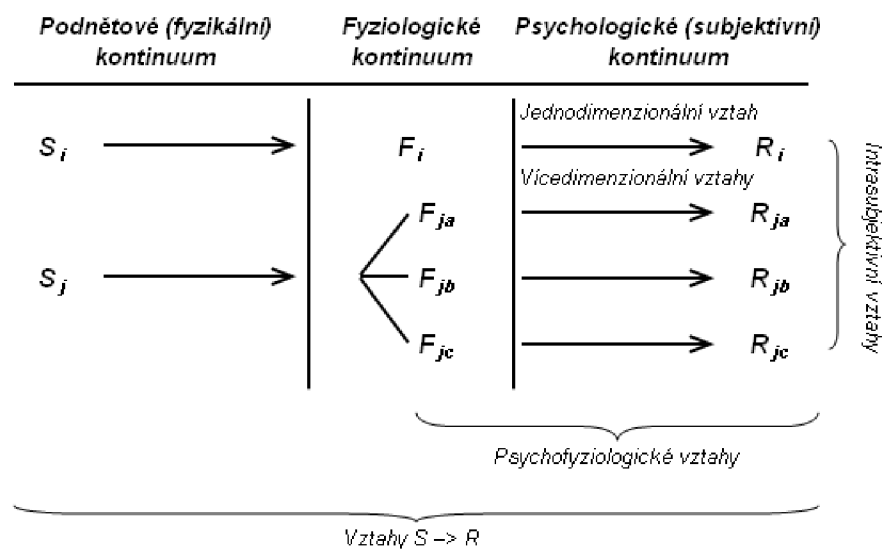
Podnětové (fyzikální) kontinuum

Fyziologické kontinuum

Psychologické (subjektivní) kontinuum

Jednodimenzionální vztah

$S_i$

$F_i$

$R_i$

Vícedimenzionální vztahy

$F_{ja}$

$R_{ja}$

$S_j$

$F_{jb}$

$R_{jb}$

$F_{jc}$

$R_{jc}$

Intrasubjektivní vztahy

Psychofyziologické vztahy

Vztahy S –> R